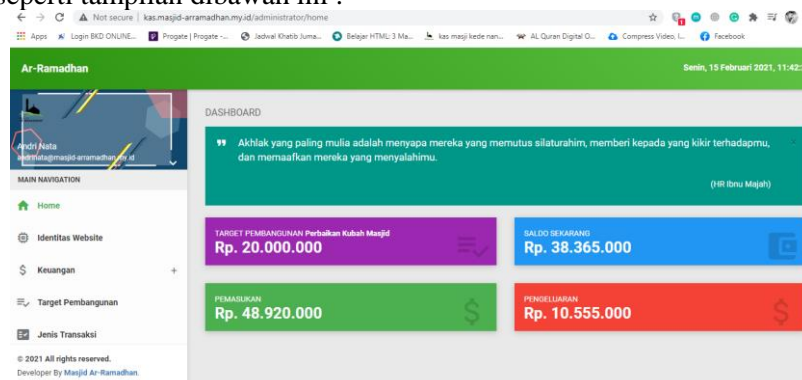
seperti tampilan dibawah ini :

Not secure | kas.masjid-arramadhan.my.id/administrator/home

Apps Login BKD ONLINE... Progate | Progate -... Jadwal Khatib Juma... Belajar HTML: 3 Ma... kas masjid kede nan... AL Quran Digital O... Compress Video, I... Facebook

Ar-Ramadhan

Senin, 15 Februari 2021, 11:42

Andri Nata
andrinata@masjid-arramadhan.my.id

MAIN NAVIGATION

Home

Identitas Website

Keuangan +

Target Pembangunan

Jenis Transaksi

© 2021 All rights reserved.
Developer By Masjid Ar-Ramadhan.

DASHBOARD

Akhlak yang paling mulia adalah menyapa mereka yang memutus silaturahim, memberi kepada yang kikir terhadapmu, dan memaafkan mereka yang menyalahimu.

(HR Ibnu Majah)

TARGET PEMBANGUNAN Perbaikan Kubah Masjid
Rp. 20.000.000

SALDO SEKARANG
Rp. 38.365.000

PEMASUKAN
Rp. 48.920.000

PENGELUARAN
Rp. 10.555.000